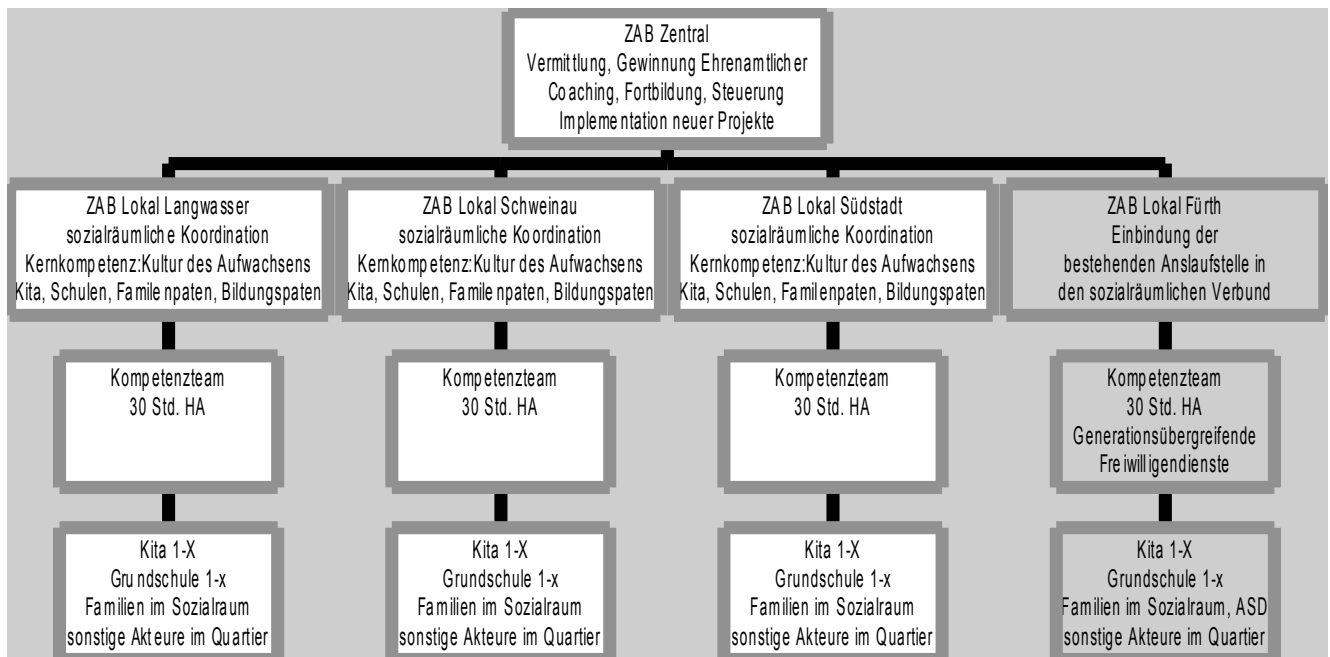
ZAB Zentral
Vermittlung, Gewinnung Ehrenamtlicher
Coaching, Fortbildung, Steuerung
Implementation neuer Projekte

ZAB Lokal Langwasser
sozialräumliche Koordination
Kernkompetenz:Kultur des Aufwachsens
Kita, Schulen, Familenpaten, Bildungspaten

ZAB Lokal Schweinau
sozialräumliche Koordination
Kernkompetenz:Kultur des Aufwachsens
Kita, Schulen, Familenpaten, Bildungspaten

ZAB Lokal Südstadt
sozialräumliche Koordination
Kernkompetenz:Kultur des Aufwachsens
Kita, Schulen, Familenpaten, Bildungspaten

ZAB Lokal Fürth
Einbindung der
bestehenden Anslaufstelle in
den sozialräumlichen Verbund

Kompetenzteam
30 Std. HA

Kompetenzteam
30 Std. HA

Kompetenzteam
30 Std. HA

Kompetenzteam
30 Std. HA
Generationsübergreifende
Freiwilligendienste

Kita 1-X
Grundschule 1-x
Familien im Sozialraum
sonstige Akteure im Quartier

Kita 1-X
Grundschule 1-x
Familien im Sozialraum
sonstige Akteure im Quartier

Kita 1-X
Grundschule 1-x
Familien im Sozialraum
sonstige Akteure im Quartier

Kita 1-X
Grundschule 1-x
Familien im Sozialraum, ASD
sonstige Akteure im Quartier